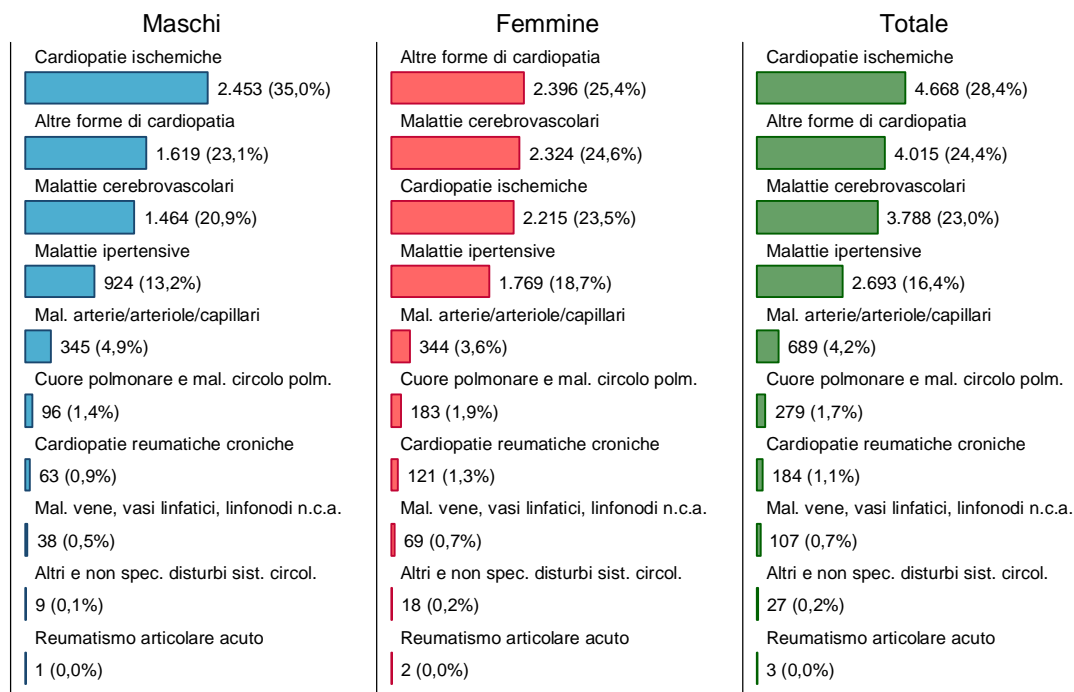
Maschi

Cardiopatie ischemiche
2.453 (35,0%)
Altre forme di cardiopatia
1.619 (23,1%)
Malattie cerebrovascolari
1.464 (20,9%)
Malattie ipertensive
924 (13,2%)
Mal. arterie/arteriole/capillari
345 (4,9%)
Cuore polmonare e mal. circolo polm.
96 (1,4%)
Cardiopatie reumatiche croniche
63 (0,9%)
Mal. vene, vasi linfatici, linfonodi n.c.a.
38 (0,5%)
Altri e non spec. disturbi sist. circol.
9 (0,1%)
Reumatismo articolare acuto
1 (0,0%)

Femmine

Altre forme di cardiopatia
2.396 (25,4%)
Malattie cerebrovascolari
2.324 (24,6%)
Cardiopatie ischemiche
2.215 (23,5%)
Malattie ipertensive
1.769 (18,7%)
Mal. arterie/arteriole/capillari
344 (3,6%)
Cuore polmonare e mal. circolo polm.
183 (1,9%)
Cardiopatie reumatiche croniche
121 (1,3%)
Mal. vene, vasi linfatici, linfonodi n.c.a.
69 (0,7%)
Altri e non spec. disturbi sist. circol.
18 (0,2%)
Reumatismo articolare acuto
2 (0,0%)

Totale

Cardiopatie ischemiche
4.668 (28,4%)
Altre forme di cardiopatia
4.015 (24,4%)
Malattie cerebrovascolari
3.788 (23,0%)
Malattie ipertensive
2.693 (16,4%)
Mal. arterie/arteriole/capillari
689 (4,2%)
Cuore polmonare e mal. circolo polm.
279 (1,7%)
Cardiopatie reumatiche croniche
184 (1,1%)
Mal. vene, vasi linfatici, linfonodi n.c.a.
107 (0,7%)
Altri e non spec. disturbi sist. circol.
27 (0,2%)
Reumatismo articolare acuto
3 (0,0%)